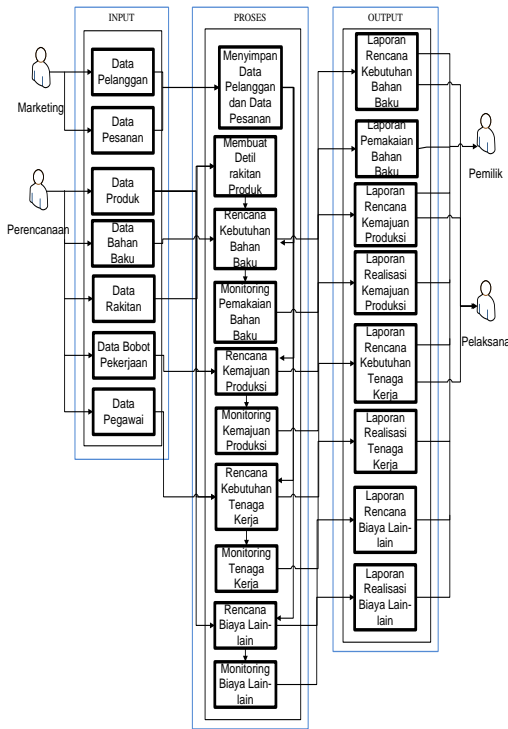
INPUT

PROSES

OUTPUT

Marketing

Perencanaan

Data Pelanggan

Data Pesanan

Data Produk

Data Bahan Baku

Data Rakitan

Data Bobot Pekerjaan

Data Pegawai

Menyimpan Data Pelanggan dan Data Pesanan

Membuat Detil rakitan Produk

Rencana Kebutuhan Bahan Baku

Monitoring Pemakaian Bahan Baku

Rencana Kemajuan Produksi

Monitoring Kemajuan Produksi

Rencana Kebutuhan Tenaga Kerja

Monitoring Tenaga Kerja

Rencana Biaya Lain-lain

Monitoring Biaya Lain-lain

Laporan Rencana Kebutuhan Bahan Baku

Laporan Pemakaian Bahan Baku

Laporan Rencana Kemajuan Produksi

Laporan Realisasi Kemajuan Produksi

Laporan Rencana Kebutuhan Tenaga Kerja

Laporan Realisasi Tenaga Kerja

Laporan Rencana Biaya Lain-lain

Laporan Realisasi Biaya Lain-lain

Pemilik

Pelaksana